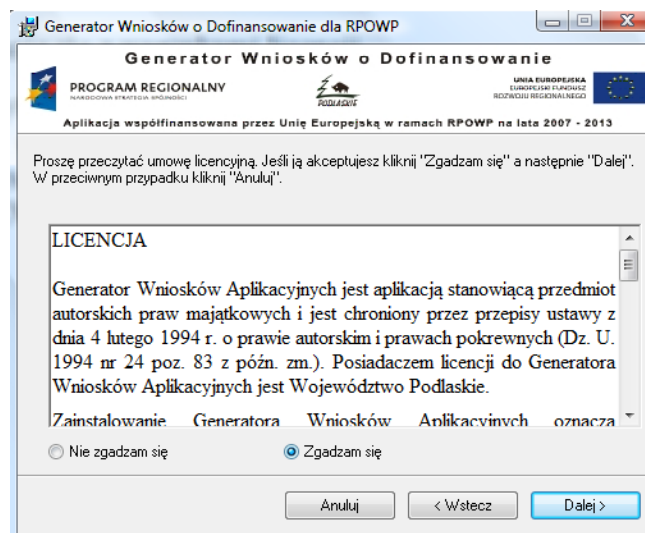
Generator Wniosków o Dofinansowanie dla RPOWP

Generator Wniosków o Dofinansowanie

PROGRAM REGIONALNY
NARODOWA STRATEGIA SPÓJNOŚCI

PODLASKIE

UNIA EUROPEJSKA
EUROPEJSKI FUNDUSZ ROZWOJU REGIONALNEGO

Aplikacja współfinansowana przez Unię Europejską w ramach RPOWP na lata 2007 - 2013

Proszę przeczytać umowę licencyjną. Jeśli ją akceptujesz kliknij "Zgadzam się" a następnie "Dalej". W przeciwnym przypadku kliknij "Anuluj".

LICENCJA

Generator Wniosków Aplikacyjnych jest aplikacją stanowiącą przedmiot autorskich praw majątkowych i jest chroniony przez przepisy ustawy z dnia 4 lutego 1994 r. o prawie autorskim i prawach pokrewnych (Dz. U. 1994 nr 24 poz. 83 z późn. zm.). Posiadaczem licencji do Generatora Wniosków Aplikacyjnych jest Województwo Podlaskie.

Zainstalowanie Generatora Wniosków Aplikacyjnych oznacza

Nie zgadzam się

Zgadzam się

Anuluj

< Wstecz

Dalej >